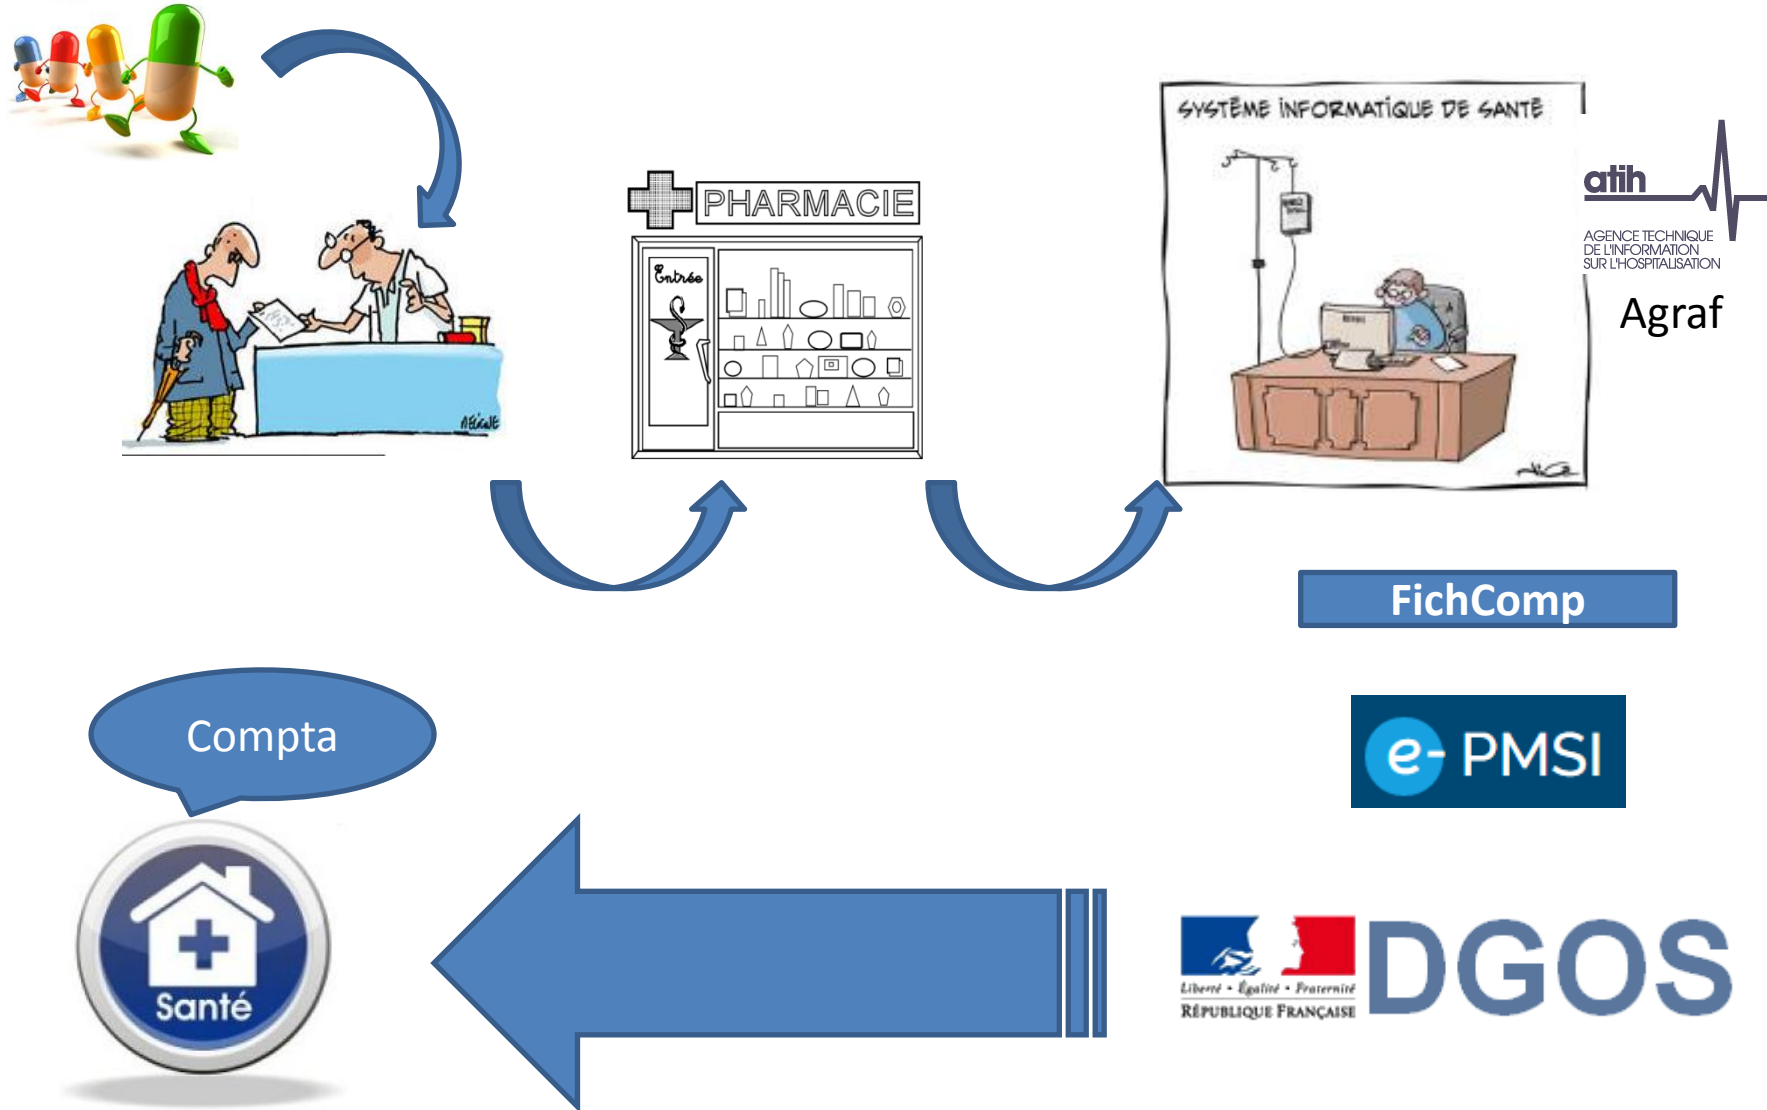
PHARMACIE

Entrée

SYSTÈME INFORMATIQUE DE SANTÉ

atih
AGENCE TECHNIQUE DE L'INFORMATION SUR L'HOSPITALISATION

Agraf

FichComp

e-PMSI

Compta

Santé

Liberté • Égalité • Fraternité
RÉPUBLIQUE FRANÇAISE

DGOS